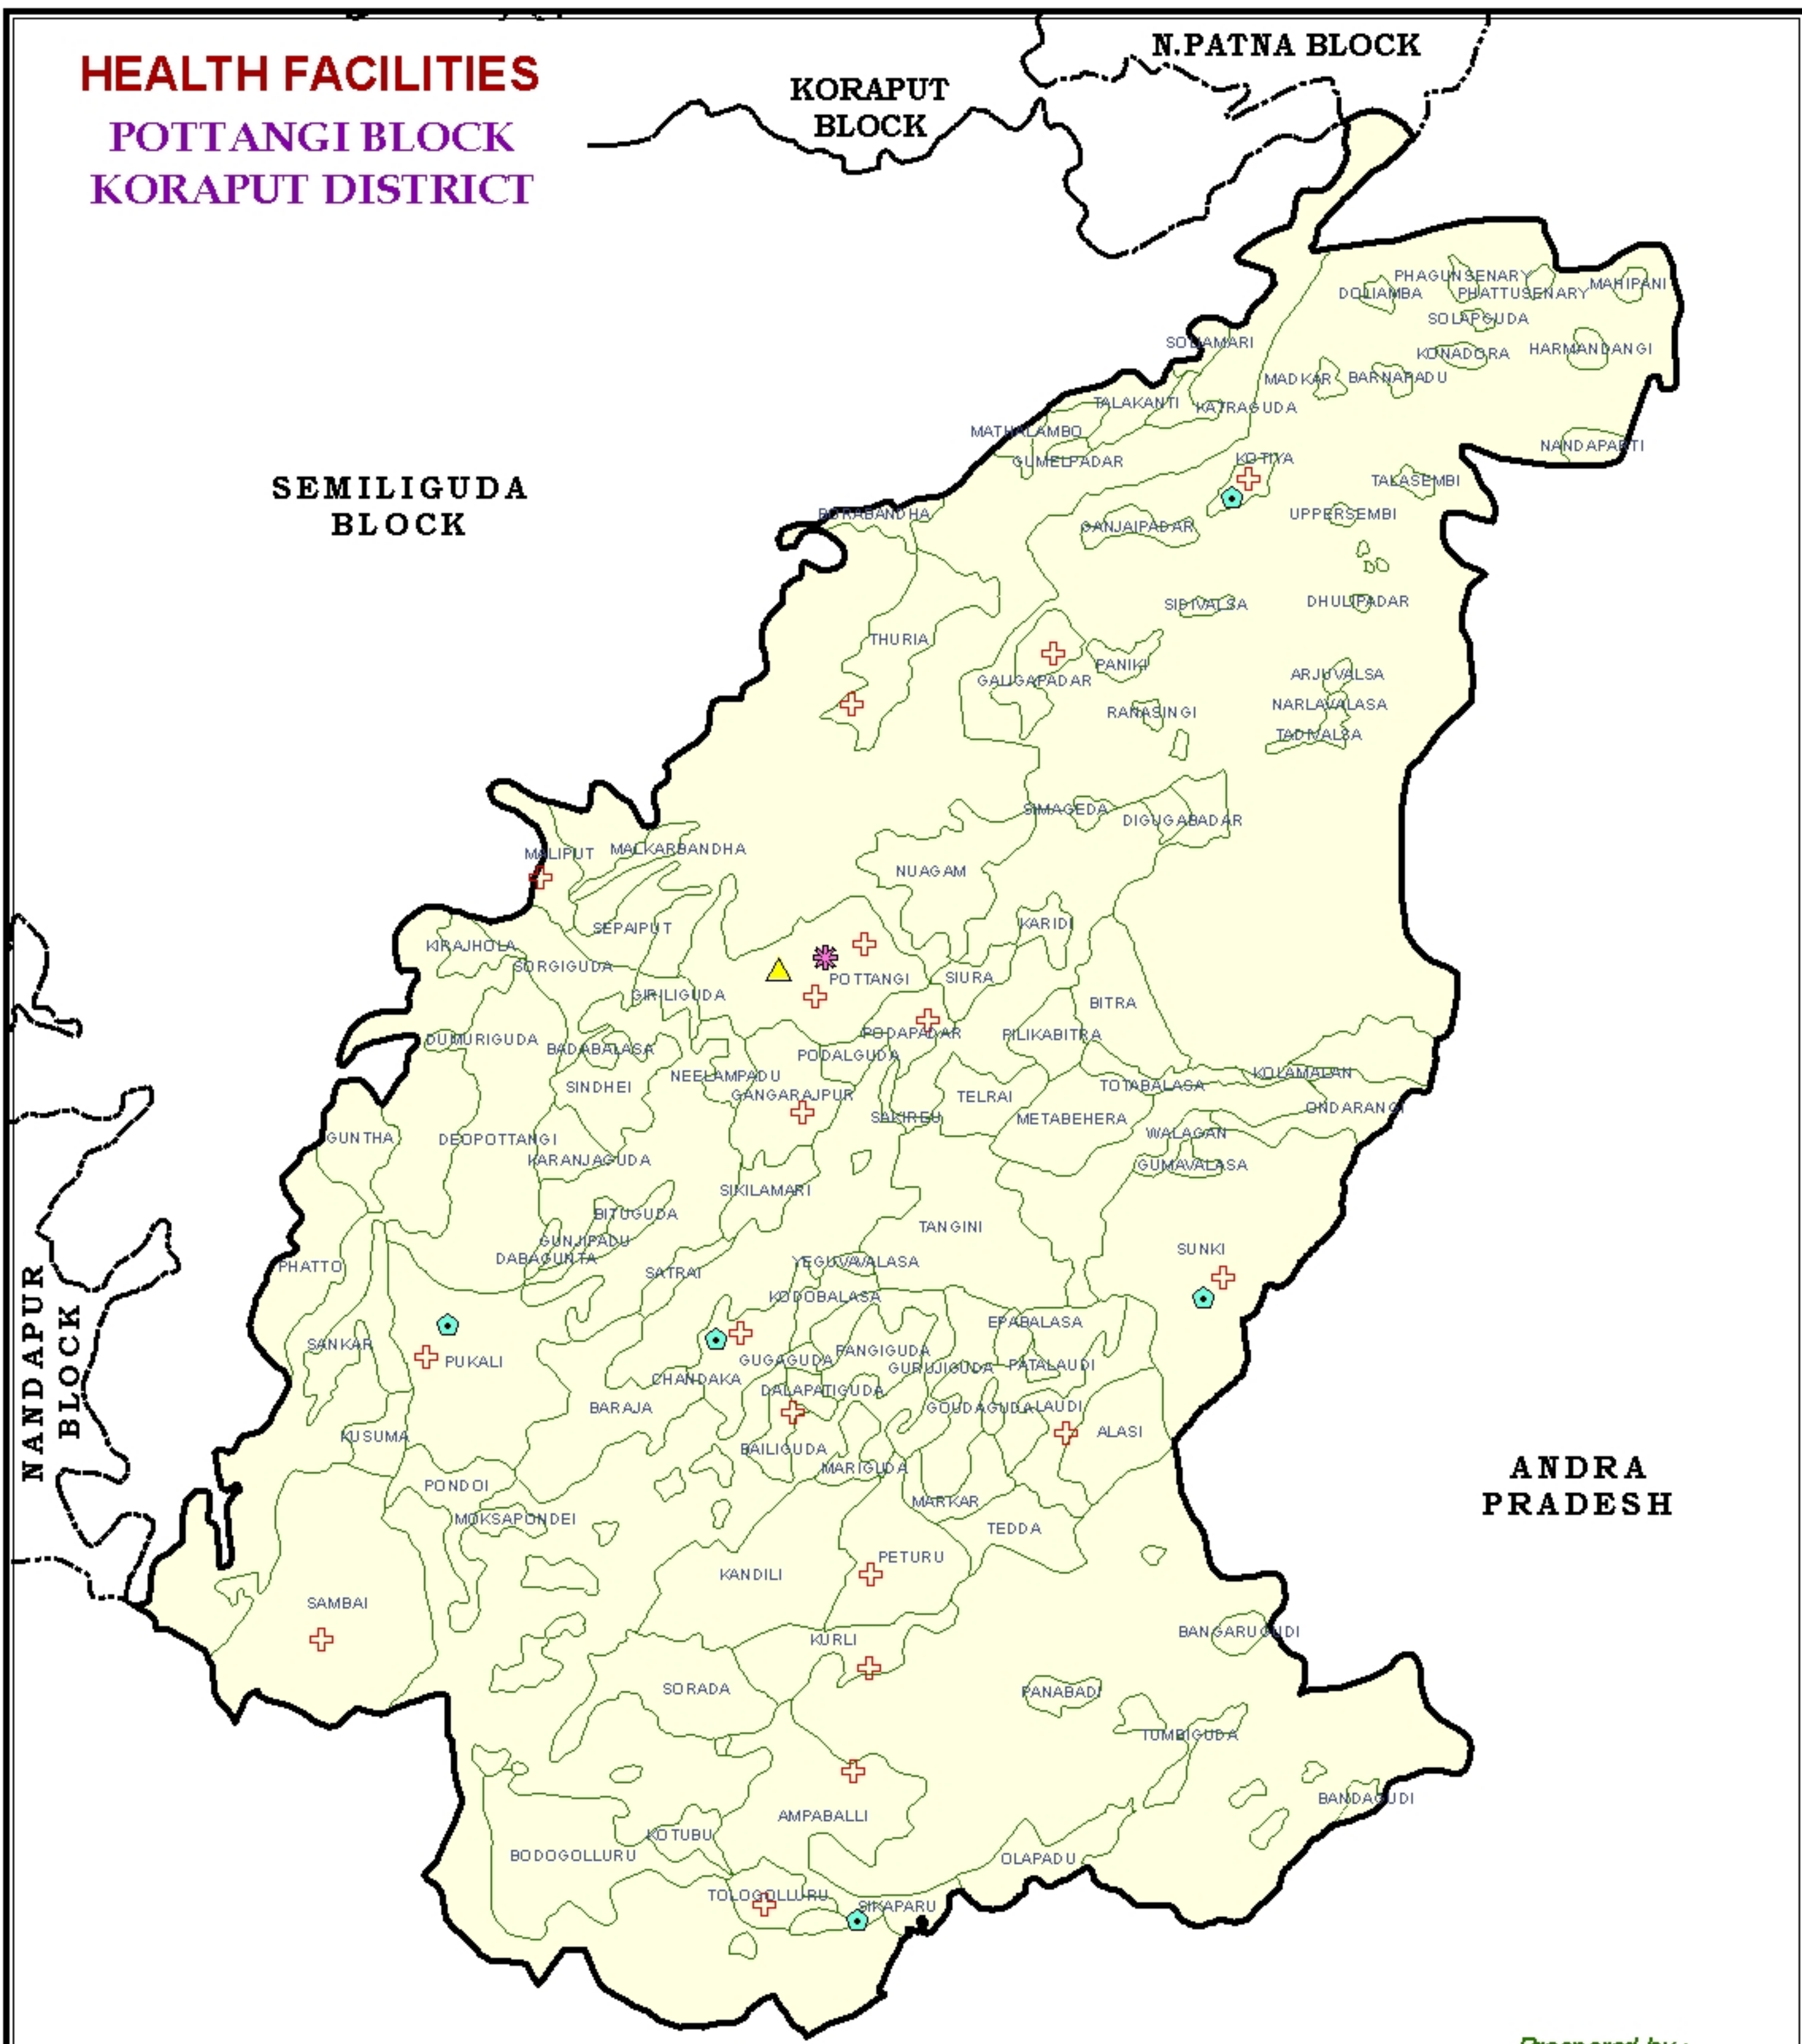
HEALTH FACILITIES
POTTANGI BLOCK
KORAPUT DISTRICT

KORAPUT BLOCK

N.PATNA BLOCK

SEMILIGUDA BLOCK

NANDAPUR BLOCK

ANDRA PRADESH

PHAGUNSENARY
DOLIAMBA
PHATTUSENARY
MAHIPANI
SOLAPGUDA
SOLAMARI
KONADORA
HARMANDANGI
MADKAR
BARNAPADU
TALAKANTI
KATRAGUDA
MATHALAMBO
GUMELPADAR
KOTIYA
NANDAPARTI
TALASEMBI
UPPERSEMBI
BORABANDHA
GANJAIPADAR
SIBIVALSA
DHULIPADAR
THURIA
PANIKI
GAUGAPADAR
RANASINGI
ARJUVALSA
NARLAVALASA
TADIVALSA
SIMAGEDA
DIGUGABADAR
MALIPUT
MALKARBANDHA
NUAGAM
SEPAIPUT
KARIDI
KIRAJHOLA
SORGIGUDA
POTTANGI
SIURA
GIRILIGUDA
BITRA
PODAPADAR
PILIKABITRA
DUMURIGUDA
BADABALASA
PODALGUDA
SINDHEI
NEELAMPADU
GANGARAJPUR
TOTABALASA
KOLAMALAN
TELRAI
SAURBU
METABEHERA
ONDARANGI
GUNTHA
DEOPOTTANGI
WALAGAN
KARANJAGUDA
GUMAVALASA
SIKILAMARI
BITUGUDA
TANGINI
GUNJIPADU
SUNKI
DABAGUNTA
PHATTO
SATRAI
YEGUVAVALASA
KODOBALASA
EPABALASA
SANKAR
PUKALI
PANGIGUDA
GUGAGUDA
GURUJIGUDA
PATALAUDI
CHANDAKA
DALAPATIGUDA
BARAJA
GOUDAGUDA
LAUDI
ALASI
KUSUMA
BAILIGUDA
MARIGUDA
PONDOI
MARKAR
MOKSAPONDEI
TEDDA
PETURU
KANDILI
SAMBAI
KURLI
BANGARUGUDI
SORADA
PANABADI
TUMBIGUDA
AMPABALLI
BANDAGUDI
KOTUBU
BODOGOLLURU
OLAPADU
TOLOGOLLURU
SIKAPARU

Prepared by :